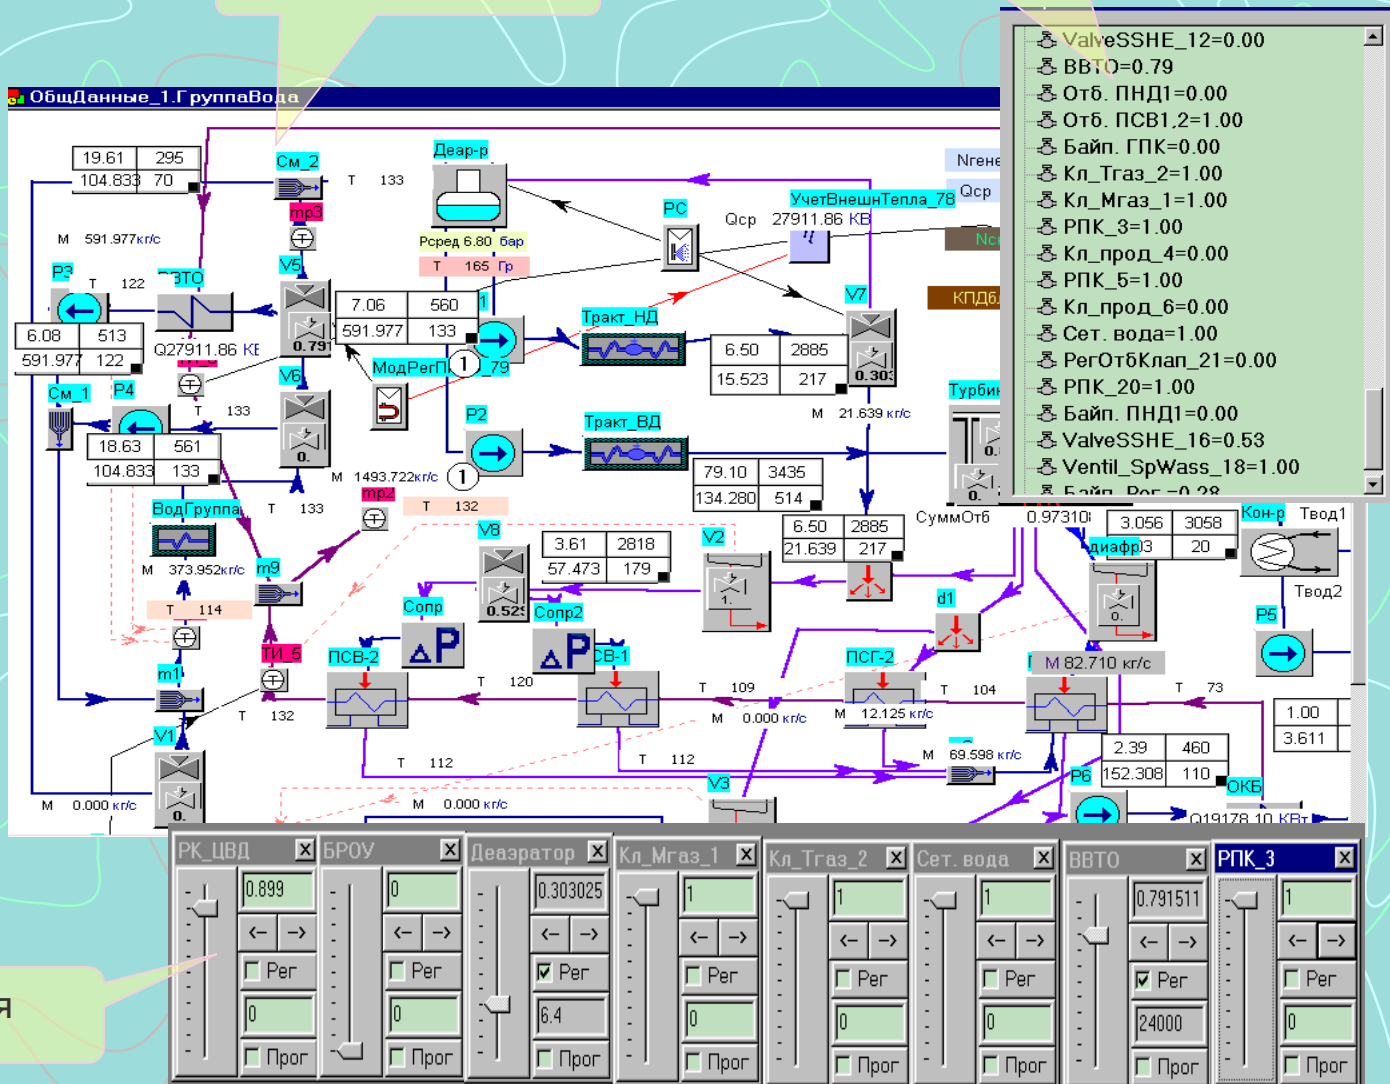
ОбщДанные_1.ГруппаВода

ValveSSHE_12=0.00
ВВТО=0.79
Отб. ПНД1=0.00
Отб. ПСВ1,2=1.00
Байп. ГПК=0.00
Кл_Тгаз_2=1.00
Кл_Мгаз_1=1.00
РПК_3=1.00
Кл_прод_4=0.00
РПК_5=1.00
Кл_прод_6=0.00
Сет. вода=1.00
РегОтбКлап_21=0.00
РПК_20=1.00
Байп. ПНД1=0.00
ValveSSHE_16=0.53
Ventil_SpWass_18=1.00
Байп. Рег=0.28

| 19.61 | 295 |
|---|---|
| 104.833 | 70 |

См_2 T 133
mp3
Деар-р
Рсред 6.80 бар
T 165 Гр
РС
Qср 27911.86 КВ
УчетВнешнТепла_78
Nгене
Qср
Nс
КПДб
M 591.977 кг/с
Р3 T 122
ВВТО
V5
V7

| 6.08 | 513 |
|---|---|
| 591.977 | 122 |

Q27911.86 КВ

| 7.06 | 560 |
|---|---|
| 591.977 | 133 |

0.791
Тракт_НД

| 6.50 | 2885 |
|---|---|
| 15.523 | 217 |

0.303
ModРегП 1 79
См_1 Р4
V6 T 133

| 18.63 | 561 |
|---|---|
| 104.833 | 133 |

0.
Р2
Тракт_ВД
M 21.639 кг/с
Турбин
M 1493.722 кг/с 1
mp2

| 79.10 | 3435 |
|---|---|
| 134.280 | 514 |

ВодГруппа T 133
T 132
V8

| 6.50 | 2885 |
|---|---|
| 21.639 | 217 |

СуммОтб 0.97310
Кон-р Твод1

| 3.056 | 3058 |
|---|---|
| 3 | 20 |

диафр
Твод2
M 373.952 кг/с
m9
T 114

| 3.61 | 2818 |
|---|---|
| 57.473 | 179 |

V2
Сопр 0.52
Сопр2
d1
Р5
m1
ТИ_5
ПСВ-2
ПСВ-1
ПСГ-2
M 82.710 кг/с
T 120 T 109 T 104 T 73
V1 T 132
M 0.000 кг/с
M 12.125 кг/с

| 1.00 |
|---|
| 3.611 |

T 112 T 112
M 69.598 кг/с

| 2.39 | 460 |
|---|---|
| 152.308 | 110 |

Р6 ОКБ
M 0.000 кг/с M 0.000 кг/с
V3
Q19178.10 КВт

РК_ЦВД 0.899 ← → Рег 0 Прог
БРОУ 0 ← → Рег 0 Прог
Деаэратор 0.303025 ← → Рег 6.4 Прог
Кл_Мгаз_1 1 ← → Рег 0 Прог
Кл_Тгаз_2 1 ← → Рег 0 Прог
Сет. вода 1 ← → Рег 0 Прог
ВВТО 0.791511 ← → Рег 24000 Прог
РПК_3 1 ← → Рег 0 Прог
я